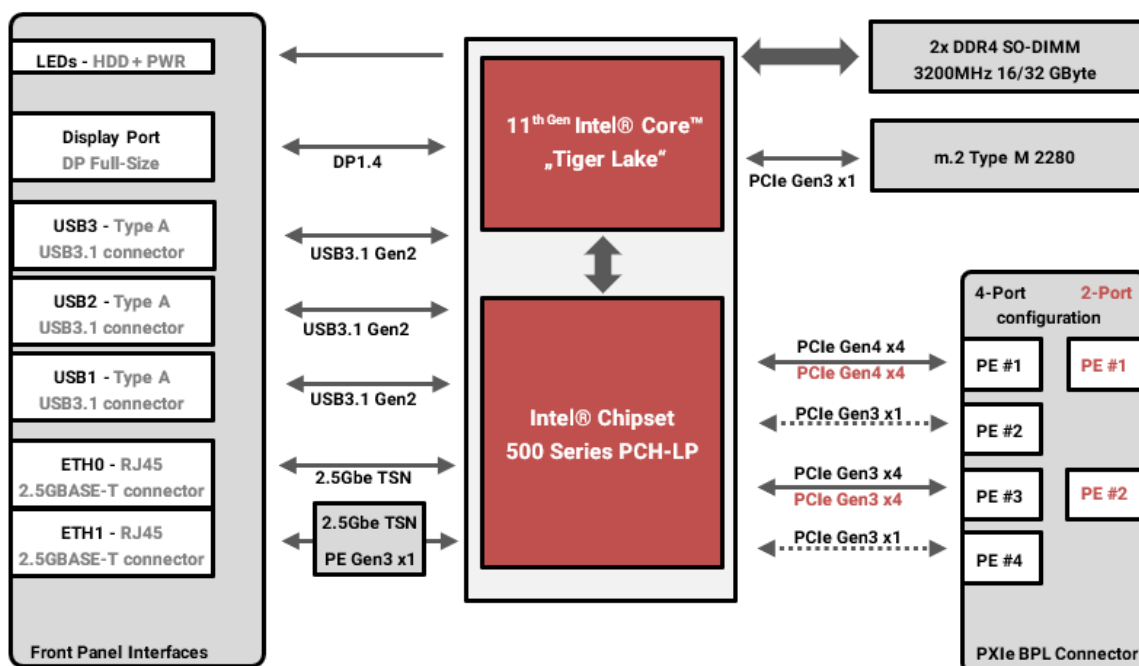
LEDs - HDD + PWR

Display Port
DP Full-Size

USB3 - Type A
USB3.1 connector

USB2 - Type A
USB3.1 connector

USB1 - Type A
USB3.1 connector

ETH0 - RJ45
2.5GBASE-T connector

ETH1 - RJ45
2.5GBASE-T connector

Front Panel Interfaces

DP1.4

USB3.1 Gen2

USB3.1 Gen2

USB3.1 Gen2

2.5Gbe TSN

2.5Gbe TSN
PE Gen3 x1

$11^{th\ Gen}$ Intel® Core™
„Tiger Lake"

Intel® Chipset
500 Series PCH-LP

2x DDR4 SO-DIMM
3200MHz 16/32 GByte

PCIe Gen3 x1

m.2 Type M 2280

4-Port 2-Port
configuration

PCIe Gen4 x4
PCIe Gen4 x4

PE #1

PE #1

PCIe Gen3 x1

PE #2

PCIe Gen3 x4
PCIe Gen3 x4

PE #3

PE #2

PCIe Gen3 x1

PE #4

PXIe BPL Connector